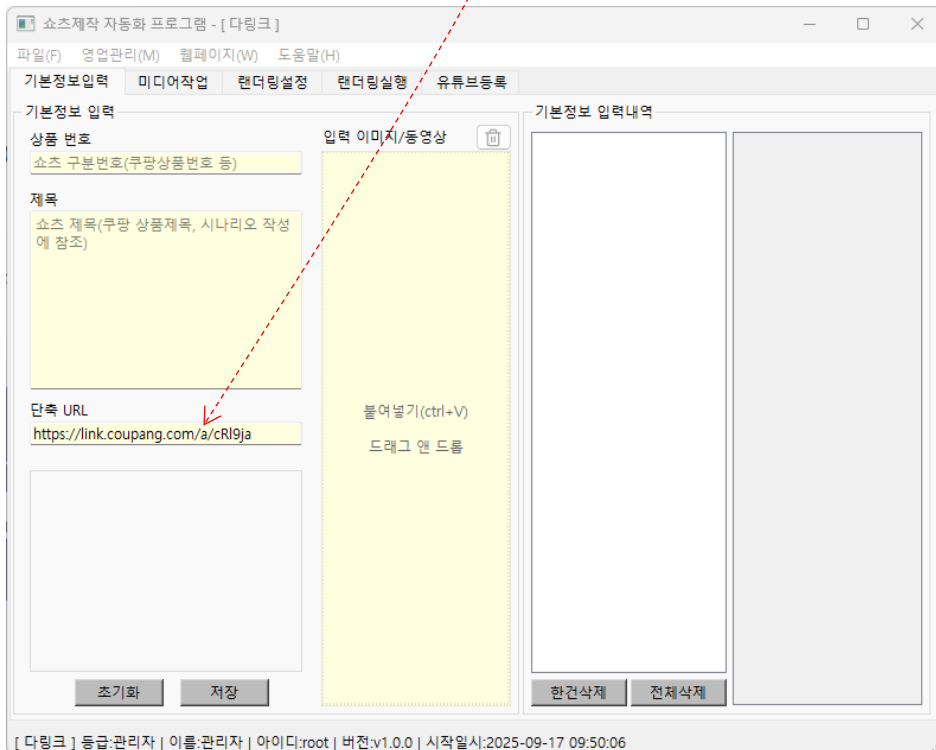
쇼츠제작 자동화 프로그램 - [ 다링크 ]

파일(F) 영업관리(M) 웹페이지(W) 도움말(H)

기본정보입력 미디어작업 랜더링설정 랜더링실행 유튜브등록

기본정보 입력

상품 번호

쇼츠 구분번호(쿠팡상품번호 등)

제목

쇼츠 제목(쿠팡 상품제목, 시나리오 작성에 참조)

단축 URL

https://link.coupang.com/a/cRl9ja

입력 이미지/동영상

붙여넣기(ctrl+V)

드래그 앤 드롭

조기화 저장

기본정보 입력내역

한건삭제 전체삭제

[ 다링크 ] 등급:관리자 | 이름:관리자 | 아이디:root | 버전:v1.0.0 | 시작일시:2025-09-17 09:50:06